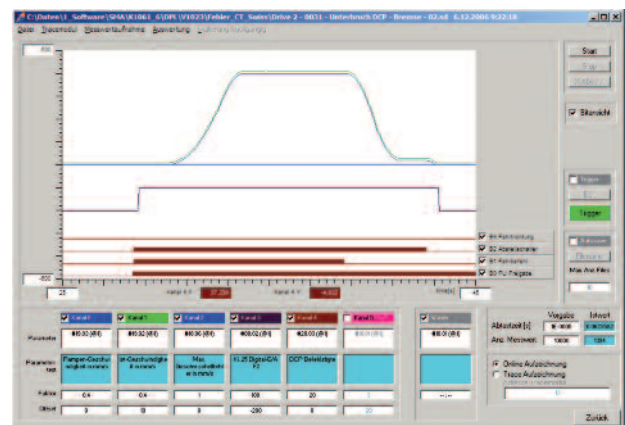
C:\Daten\1_Software\SHA\K1061_6\DPL\V1023\Fehler_CT_Seiles\Drive 2 - 0031 - Unterbrech OCP - Bremse - 02.sd 6.12.2006 9:22:18

Datei Tracemodul Messwertaufnahme Auswertung

Start

Stop

Übersicht

Trigger

Trigger

Max Anz Files

B1 Fahrrichtung

B2 Abwärtsfahrt

B1 Fahrfreigabe

B0 FU Freigabe

25

Kanal 1 X

27.239

Kanal 4 X

-4.022

Kanal 1 Kanal 1 Kanal 2 Kanal 3 Kanal 4 Kanal 5

Parameter #00.33 (R/I) #00.32 (R/I) #00.36 (R/I) #08.02 (R/I) #28.00 (R/I)

Parameter text Pumpen-Geschwindigkeit in mm/s Ist-Geschwindigkeit in mm/s Max. Beschleunigung in mm/s² Kl.25 DigitalIO-A F2 OCP Betriebstyp

Faktor 0.4 0.4 1 100 20

Offset 0 10 0 -200 0 20

Vorgabe Istwert

Abtastzeit [s]

Anz. Messwert 10000

Online Aufzeichnung

Trace Aufzeichnung

Zurück